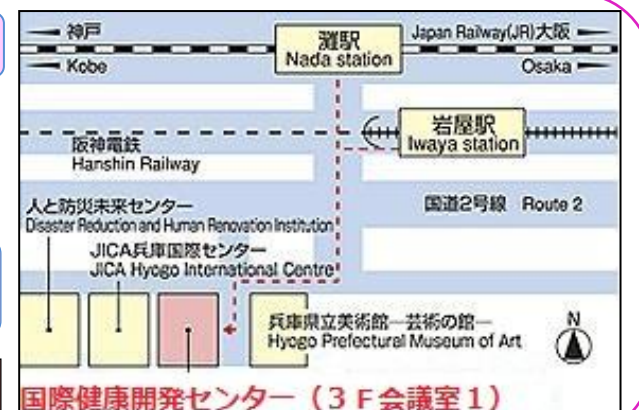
神戸
Kobe

灘駅
Nada station

Japan Railway(JR)大阪
Osaka

岩屋駅
Iwaya station

阪神電鉄
Hanshin Railway

国道2号線 Route 2

人と防災未来センター
Disaster Reduction and Human Renovation Institution

JICA兵庫国際センター
JICA Hyogo International Centre

兵庫県立美術館ー芸術の館ー
Hyogo Prefectural Museum of Art

N

国際健康開発センター（3F会議室1）